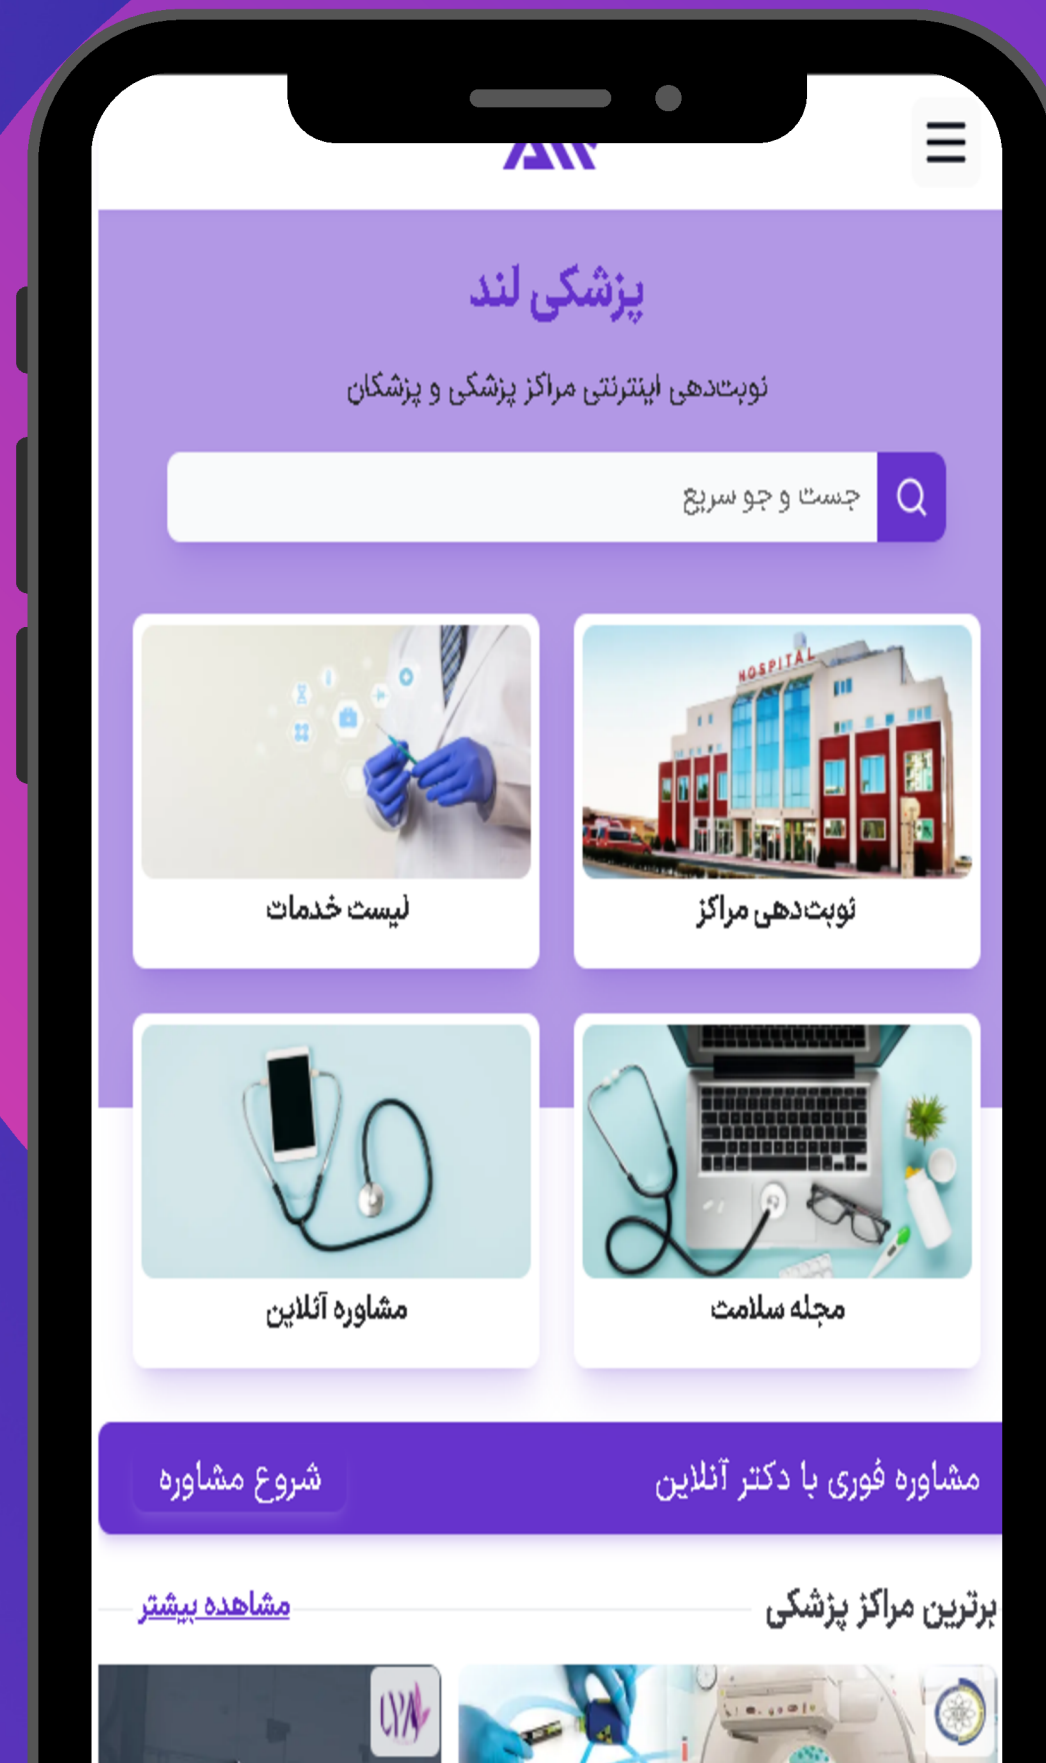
پزشکی لند

نوبت‌دهی اینترنتی مراکز پزشکی و پزشکان

جست و جو سریع

HOSPITAL

نوبت‌دهی مراکز

لیست خدمات

مجله سلامت

مشاوره آنلاین

مشاوره فوری با دکتر آنلاین

شروع مشاوره

برترین مراکز پزشکی

مشاهده بیشتر